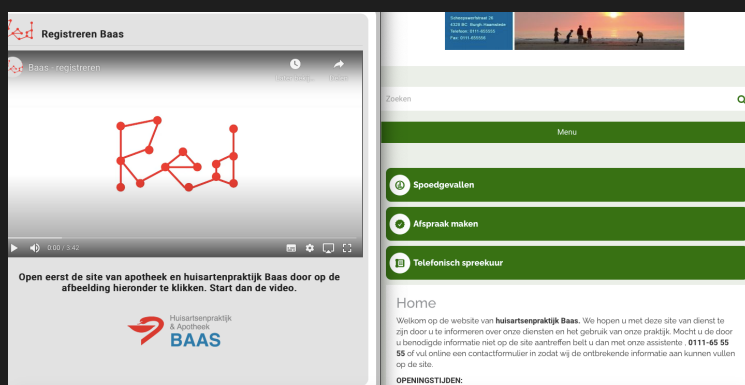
Registreren Baas

Baas - registreren

0:00 / 5:42

Open eerst de site van apotheek en huisartenpraktijk Baas door op de afbeelding hieronder te klikken. Start dan de video.

Huisartsenpraktijk & Apotheek
BAAS

Schorpioenstraat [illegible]
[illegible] Burgh-Haamstede
Telefoon: 0111-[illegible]
Fax: 0111-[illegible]

Zoeken

Menu

Spoedgevallen

Afspraak maken

Telefonisch spreekuur

Home

Welkom op de website van **huisartsenpraktijk Baas.** We hopen u met deze site van dienst te zijn door u te informeren over onze diensten en het gebruik van onze praktijk. Mocht u de door u benodigde informatie niet op de site aantreffen belt u dan met onze assistente , **0111-65 55 55** of vul online een contactformulier in zodat wij de ontbrekende informatie aan kunnen vullen op de site.

OPENINGSTIJDEN: